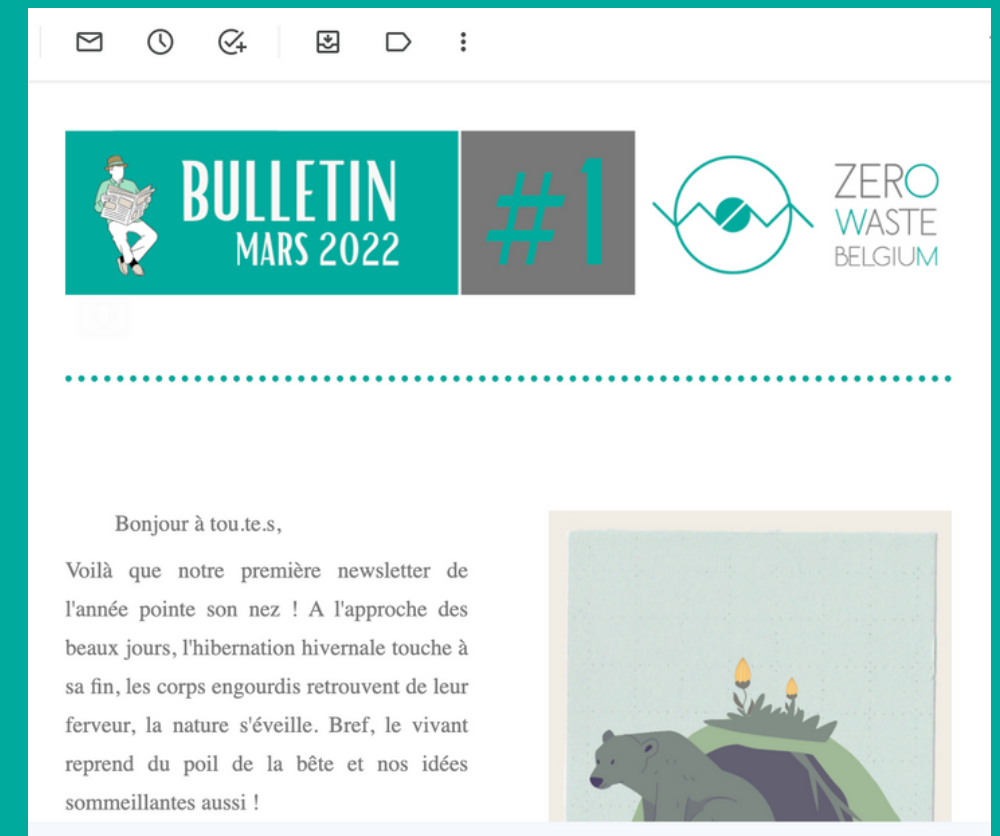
BULLETIN
MARS 2022

#1

ZERO
WASTE
BELGIUM

Bonjour à tou.te.s,

Voilà que notre première newsletter de l'année pointe son nez ! A l'approche des beaux jours, l'hibernation hivernale touche à sa fin, les corps engourdis retrouvent de leur ferveur, la nature s'éveille. Bref, le vivant reprend du poil de la bête et nos idées sommeillantes aussi !